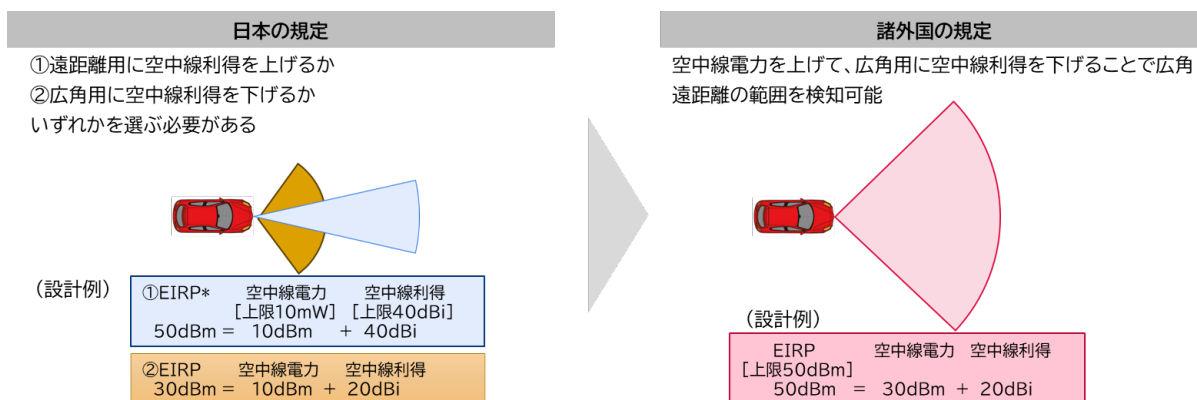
日本の規定

①遠距離用に空中線利得を上げるか
②広角用に空中線利得を下げるか
いずれかを選ぶ必要がある

（設計例）

①EIRP*　空中線電力　空中線利得
[上限10mW]　[上限40dBi]
50dBm =　10dBm　+ 40dBi

②EIRP　空中線電力　空中線利得
30dBm =　10dBm　+ 20dBi

諸外国の規定

空中線電力を上げて、広角用に空中線利得を下げることで広角遠距離の範囲を検知可能

（設計例）

EIRP　空中線電力　空中線利得
[上限50dBm]
50dBm　=　30dBm　+ 20dBi